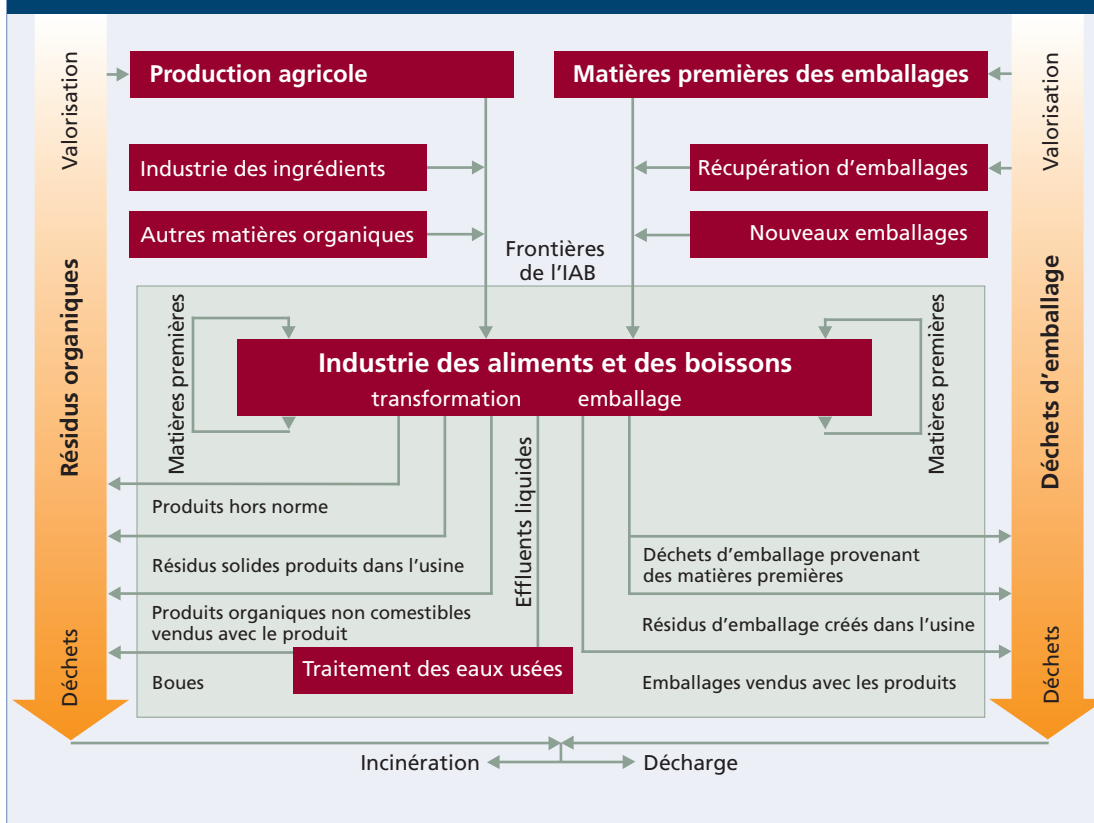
Valorisation

Production agricole

Matières premières des emballages

Valorisation

Industrie des ingrédients

Récupération d'emballages

Autres matières organiques

Nouveaux emballages

Frontières de l'IAB

Résidus organiques

Déchets d'emballage

Matières premières

Industrie des aliments et des boissons

transformation emballage

Matières premières

Effluents liquides

Produits hors norme

Résidus solides produits dans l'usine

Déchets d'emballage provenant des matières premières

Produits organiques non comestibles vendus avec le produit

Résidus d'emballage créés dans l'usine

Déchets

Traitement des eaux usées

Déchets

Boues

Emballages vendus avec les produits

Incinération

Décharge